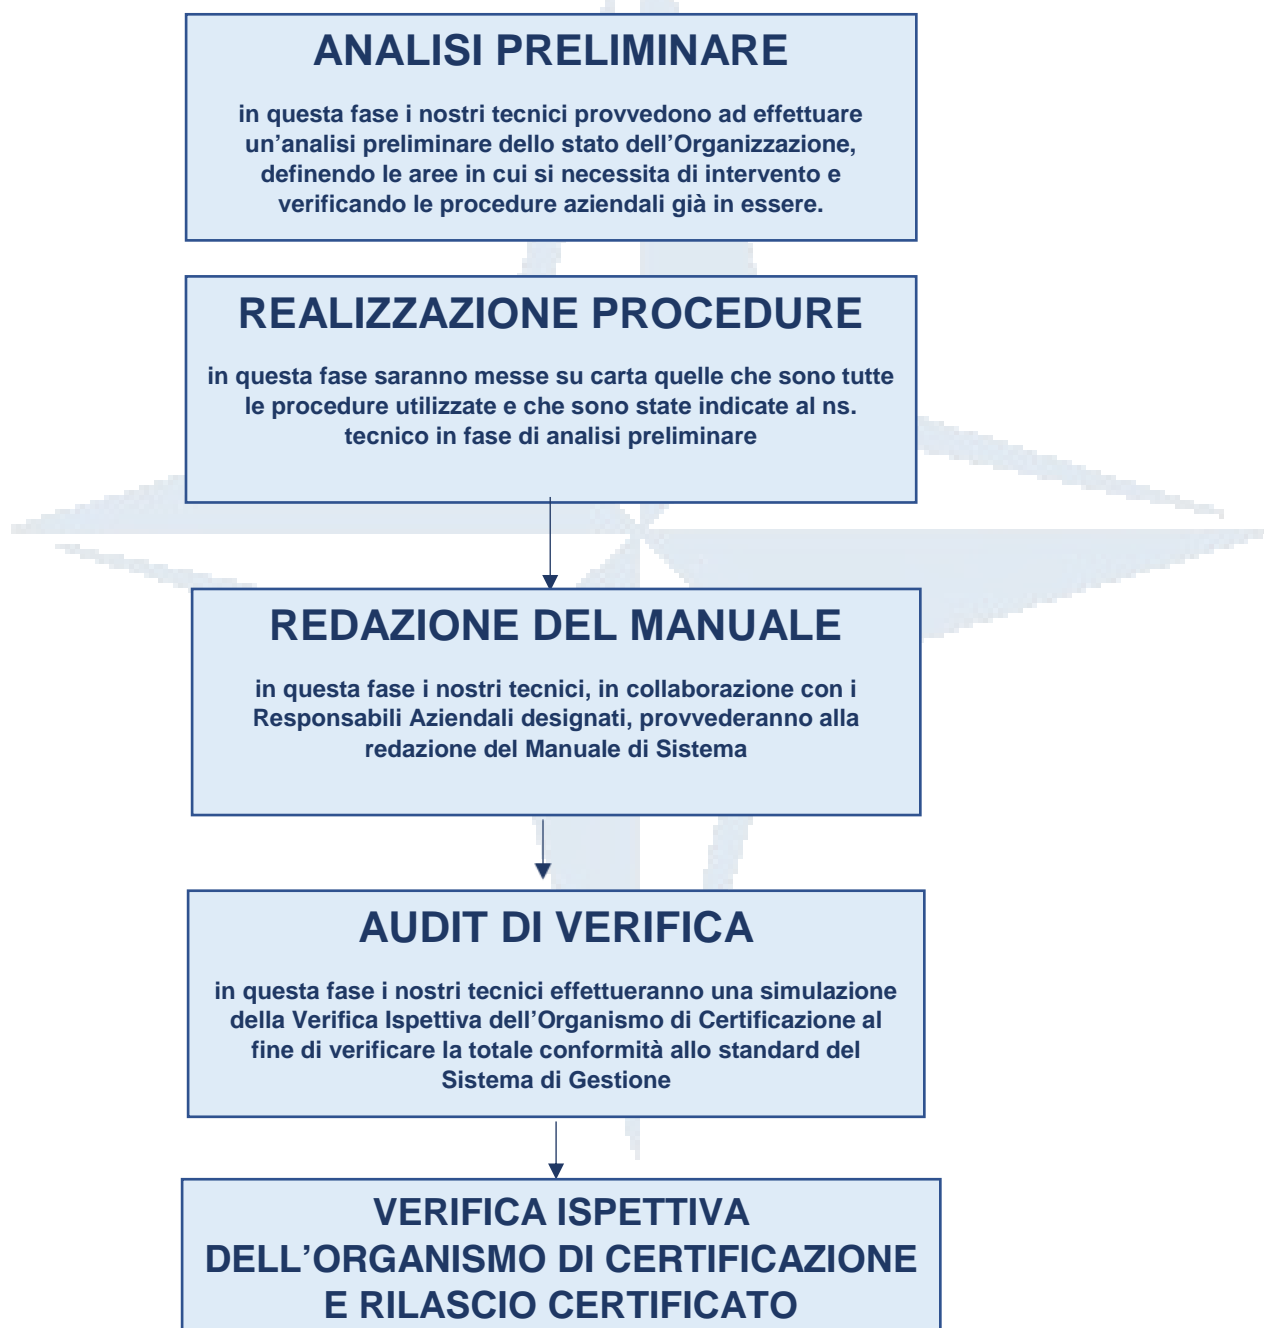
ANALISI PRELIMINARE

in questa fase i nostri tecnici provvedono ad effettuare un’analisi preliminare dello stato dell’Organizzazione, definendo le aree in cui si necessita di intervento e verificando le procedure aziendali già in essere.

REALIZZAZIONE PROCEDURE

in questa fase saranno messe su carta quelle che sono tutte le procedure utilizzate e che sono state indicate al ns. tecnico in fase di analisi preliminare

REDAZIONE DEL MANUALE

in questa fase i nostri tecnici, in collaborazione con i Responsabili Aziendali designati, provvederanno alla redazione del Manuale di Sistema

AUDIT DI VERIFICA

in questa fase i nostri tecnici effettueranno una simulazione della Verifica Ispettiva dell’Organismo di Certificazione al fine di verificare la totale conformità allo standard del Sistema di Gestione

VERIFICA ISPETTIVA DELL’ORGANISMO DI CERTIFICAZIONE E RILASCIO CERTIFICATO